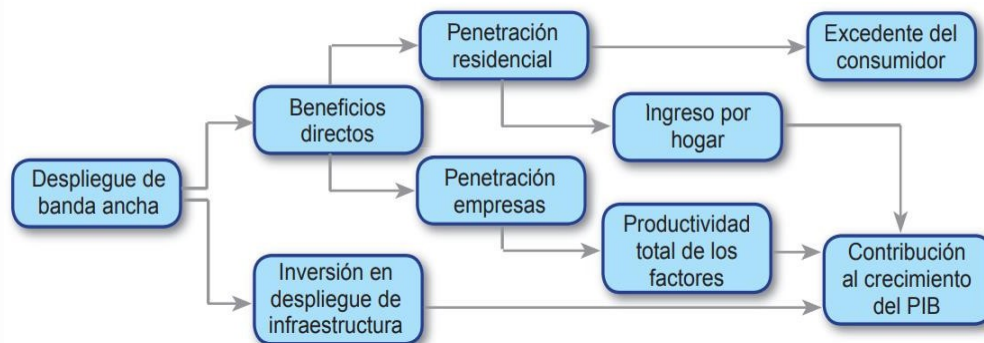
Despliegue de banda ancha

Beneficios directos

Inversión en despliegue de infraestructura

Penetración residencial

Penetración empresas

Excedente del consumidor

Ingreso por hogar

Productividad total de los factores

Contribución al crecimiento del PIB